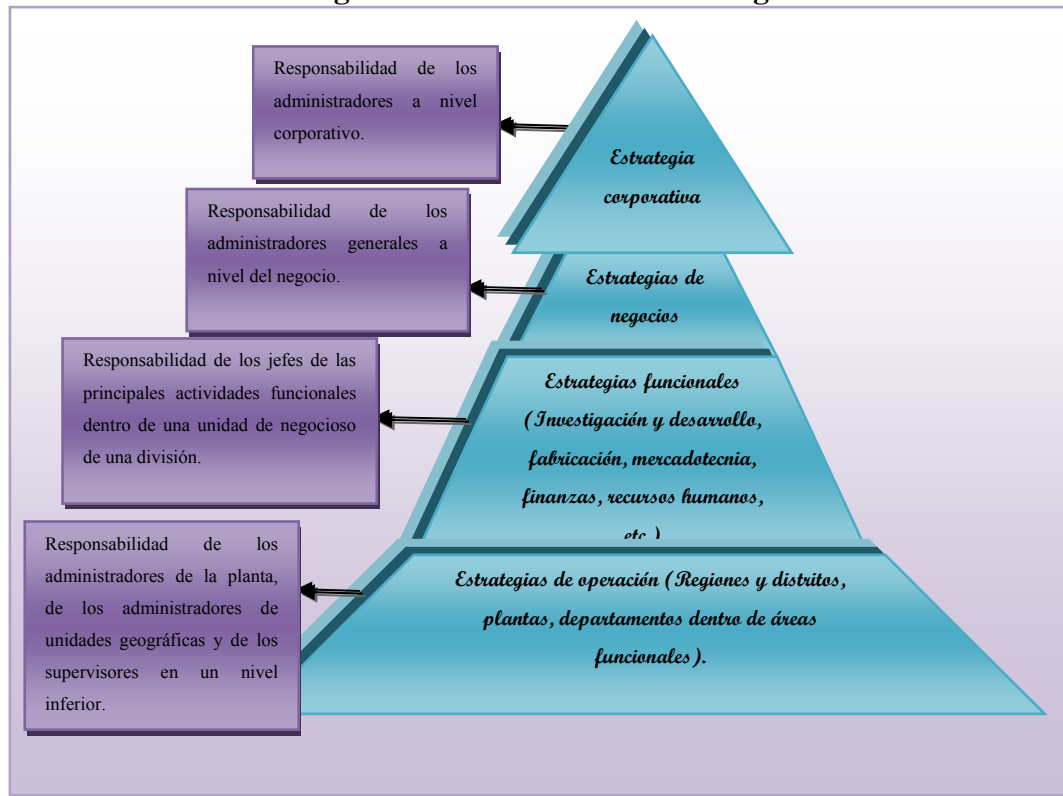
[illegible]

Responsabilidad de los administradores a nivel corporativo.

Estrategia corporativa

Responsabilidad de los administradores generales a nivel del negocio.

Estrategias de negocios

Responsabilidad de los jefes de las principales actividades funcionales dentro de una unidad de negocioso de una división.

Estrategias funcionales (Investigación y desarrollo, fabricación, mercadotecnia, finanzas, recursos humanos, etc.)

Responsabilidad de los administradores de la planta, de los administradores de unidades geográficas y de los supervisores en un nivel inferior.

Estrategias de operación (Regiones y distritos, plantas, departamentos dentro de áreas funcionales).